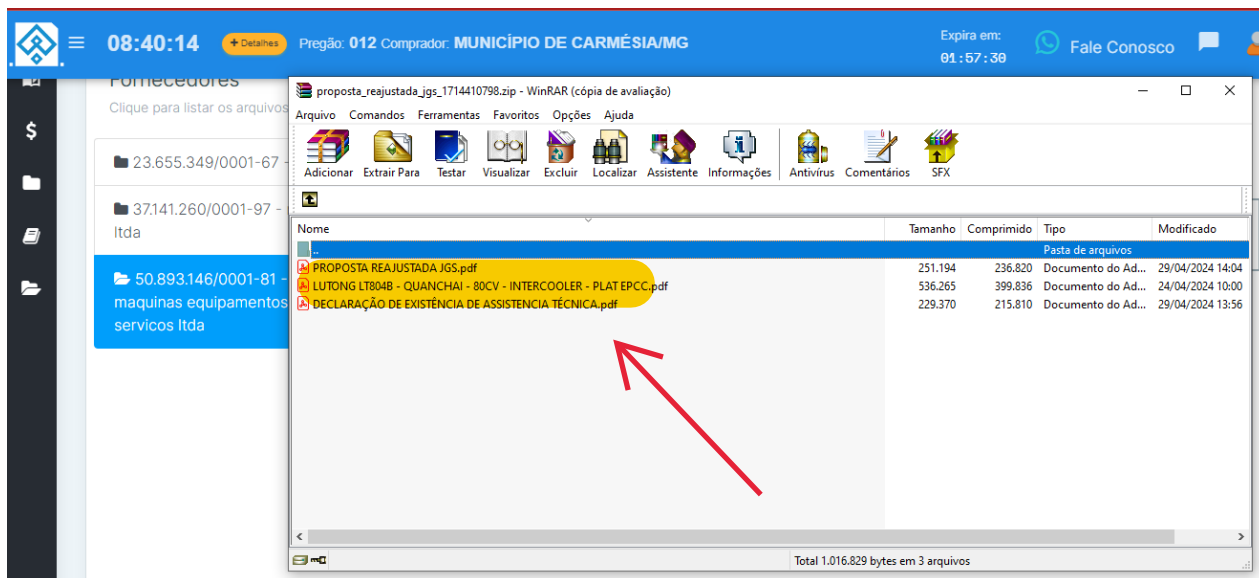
08:40:14 + Detalhes Pregão: 012 Comprador: MUNICÍPIO DE CARMÉSIA/MG

Expira em: 01:57:30

Fale Conosco

Fornecedores

Clique para listar os arquivos

23.655.349/0001-67 -

37.141.260/0001-97 - ltda

50.893.146/0001-81 - maquinas equipamentos servicos ltda

proposta_reajustada_jgs_1714410798.zip - WinRAR (cópia de avaliação)

Arquivo Comandos Ferramentas Favoritos Opções Ajuda

Adicionar Extrair Para Testar Visualizar Excluir Localizar Assistente Informações Antivírus Comentários SFX

| Nome | Tamanho | Comprimido | Tipo | Modificado |
|---|---|---|---|---|
| .. | | | Pasta de arquivos | |
| PROPOSTA REAJUSTADA JGS.pdf | 251.194 | 236.820 | Documento do Ad... | 29/04/2024 14:04 |
| LUTONG LT804B - QUANCHAI - 80CV - INTERCOOLER - PLAT EPCC.pdf | 536.265 | 399.836 | Documento do Ad... | 24/04/2024 10:00 |
| DECLARAÇÃO DE EXISTÊNCIA DE ASSISTENCIA TÉCNICA.pdf | 229.370 | 215.810 | Documento do Ad... | 29/04/2024 13:56 |

Total 1.016.829 bytes em 3 arquivos